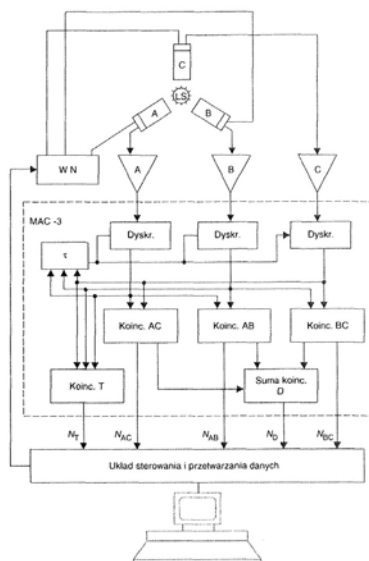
C

LS

A

B

W N

A

B

C

MAC -3

Dyskr.

Dyskr.

Dyskr.

τ

Koinc. AC

Koinc. AB

Koinc. BC

Koinc. T

Suma koinc. D

$N_T$

$N_{AC}$

$N_{AB}$

$N_D$

$N_{BC}$

Układ sterowania i przetwarzania danych